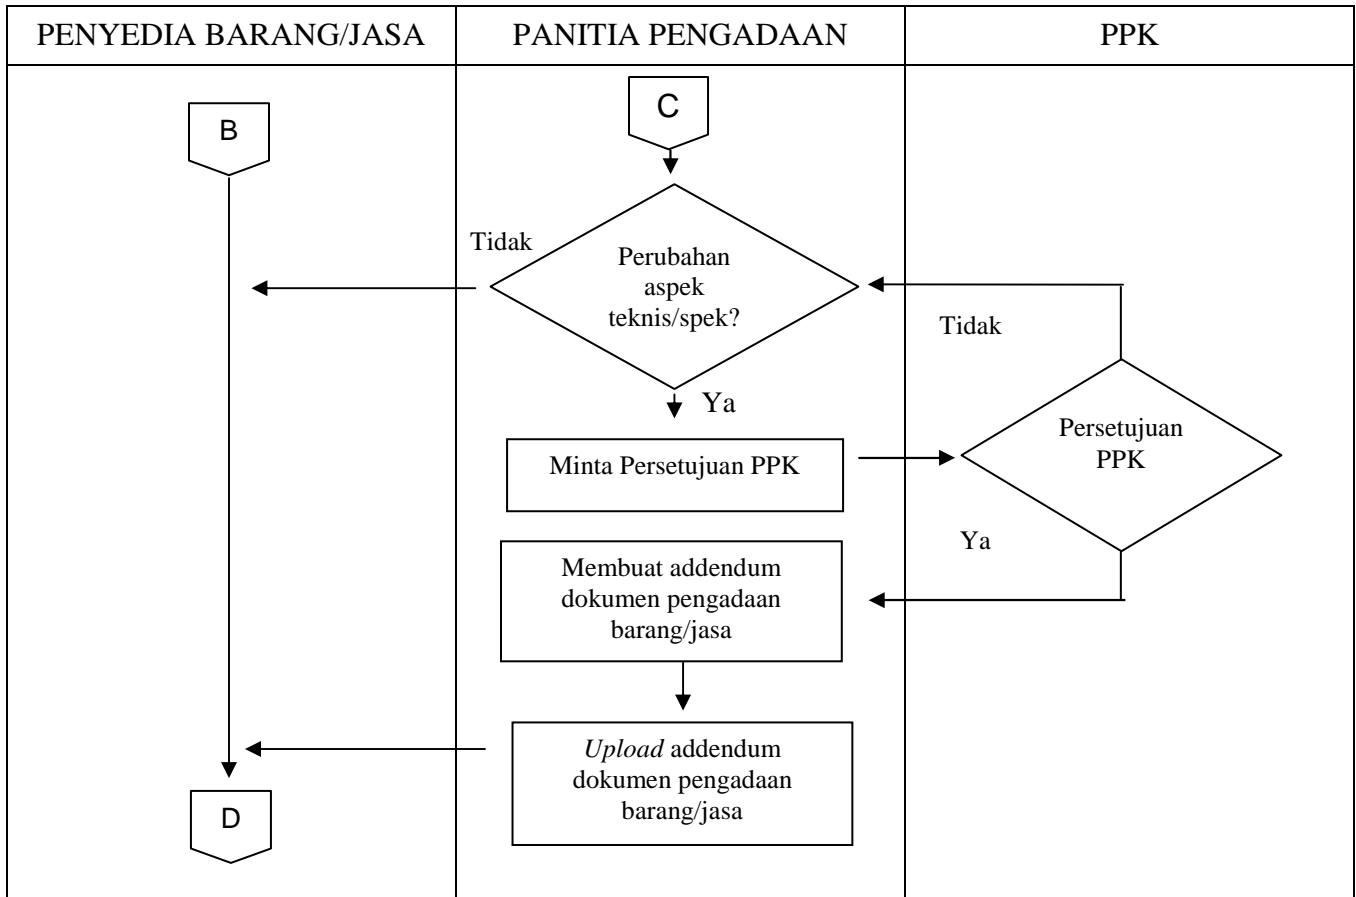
| PENYEDIA BARANG/JASA | PANITIA PENGADAAN | PPK |
|---|---|---|

B

C

Tidak

Perubahan aspek teknis/spek?

Ya

Minta Persetujuan PPK

Tidak

Persetujuan PPK

Ya

Membuat addendum dokumen pengadaan barang/jasa

*Upload* addendum dokumen pengadaan barang/jasa

D